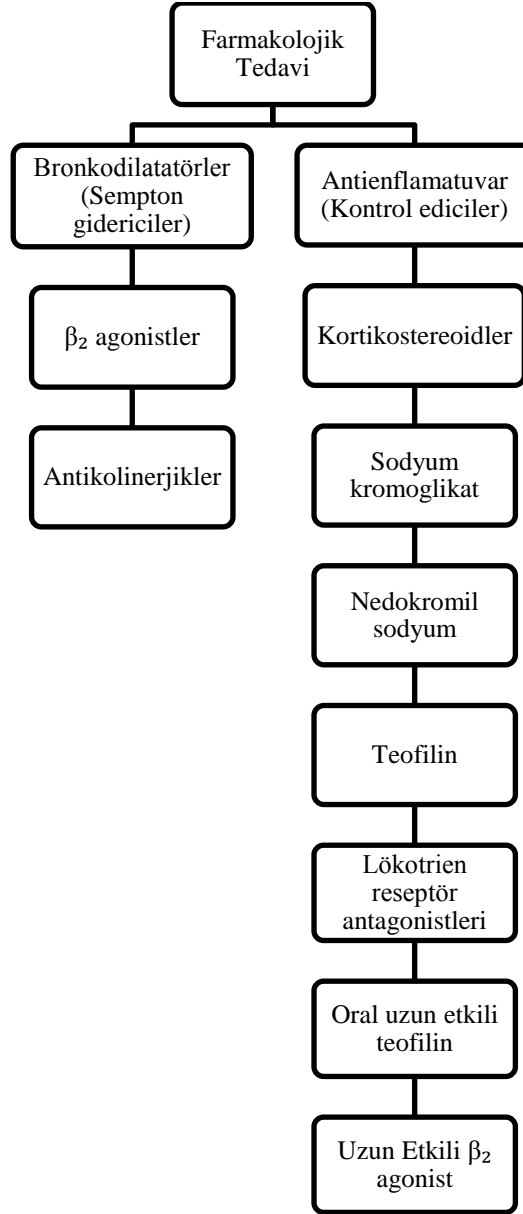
Farmakolojik Tedavi

Bronkodilatatörler (Sempton gidericiler)

$\beta_2$ agonistler

Antikolinerjikler

Antienflamatuvar (Kontrol ediciler)

Kortikostereoidler

Sodyum kromoglikat

Nedokromil sodyum

Teofilin

Lökotrien reseptör antagonistleri

Oral uzun etkili teofilin

Uzun Etkili $\beta_2$ agonist